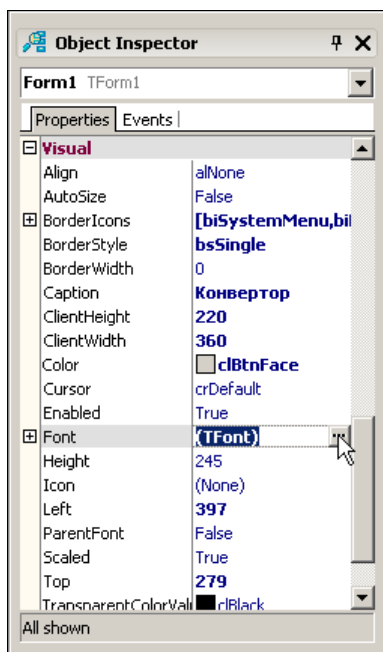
Object Inspector

Form1 TForm1

Properties | Events

Visual

| | |
|---|---|
| Align | alNone |
| AutoSize | False |
| BorderIcons | [biSystemMenu,bi |
| BorderStyle | bsSingle |
| BorderWidth | 0 |
| Caption | Конвертор |
| ClientHeight | 220 |
| ClientWidth | 360 |
| Color | clBtnFace |
| Cursor | crDefault |
| Enabled | True |
| Font | (TFont) |
| Height | 245 |
| Icon | (None) |
| Left | 397 |
| ParentFont | False |
| Scaled | True |
| Top | 279 |
| TransparentColorVal | clBlack |

All shown